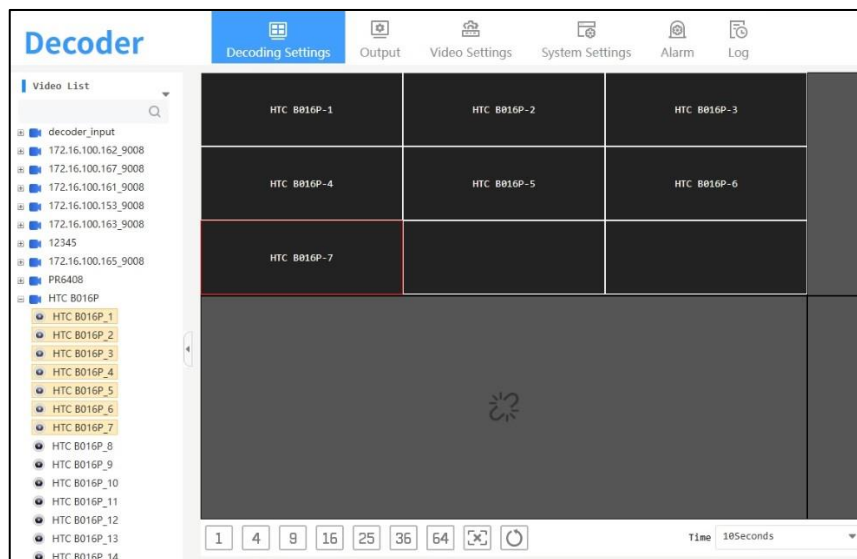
Decoder

Decoding Settings
Output
Video Settings
System Settings
Alarm
Log

Video List

decoder_input
172.16.100.162_9008
172.16.100.167_9008
172.16.100.161_9008
172.16.100.153_9008
12345
172.16.100.165_9008
PR6408
HTC B016P
HTC B016P_1
HTC B016P_2
HTC B016P_3
HTC B016P_4
HTC B016P_5
HTC B016P_6
HTC B016P_7
HTC B016P_8
HTC B016P_9
HTC B016P_10
HTC B016P_11
HTC B016P_12
HTC B016P_13
HTC B016P_14

HTC B016P-1
HTC B016P-2
HTC B016P-3
HTC B016P-4
HTC B016P-5
HTC B016P-6
HTC B016P-7

1 4 9 16 25 36 64

Time 10Seconds